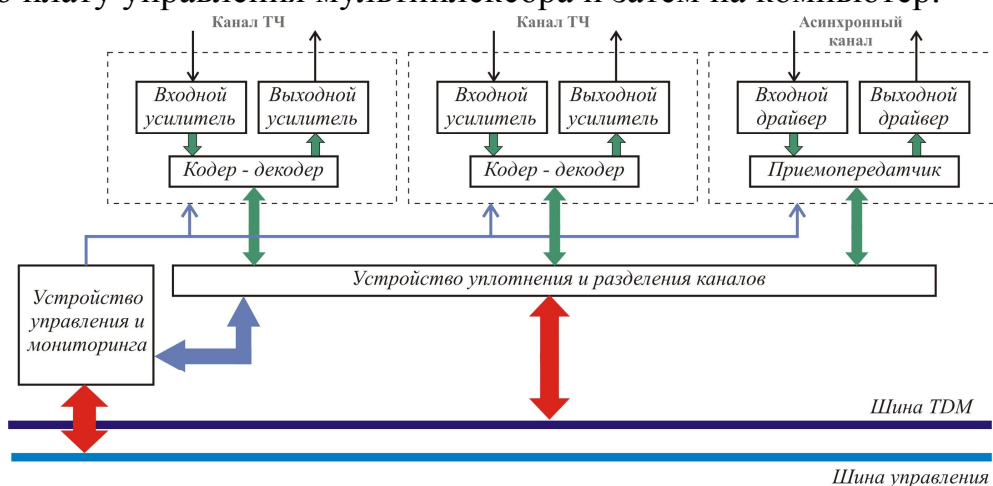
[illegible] плату управления мультиплексора и затем на компьютер.

Канал ТЧ

Входной усилитель

Выходной усилитель

Кодер - декодер

Канал ТЧ

Входной усилитель

Выходной усилитель

Кодер - декодер

Асинхронный канал

Входной драйвер

Выходной драйвер

Приемопередатчик

Устройство управления и мониторинга

Устройство уплотнения и разделения каналов

Шина TDM

Шина управления